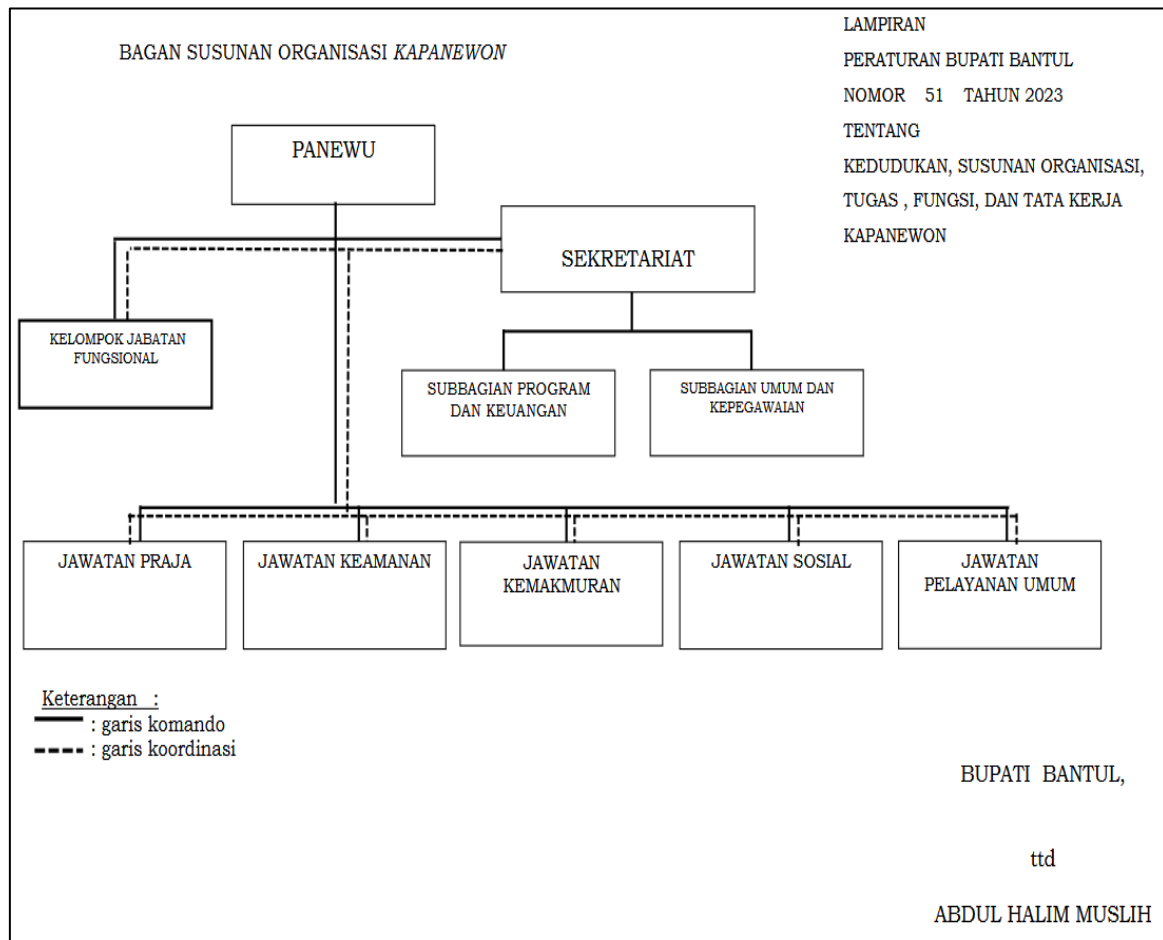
LAMPIRAN
PERATURAN BUPATI BANTUL
NOMOR 51 TAHUN 2023
TENTANG
KEDUDUKAN, SUSUNAN ORGANISASI, TUGAS , FUNGSI, DAN TATA KERJA KAPANEWON

BAGAN SUSUNAN ORGANISASI KAPANEWON

PANEWU

SEKRETARIAT

KELOMPOK JABATAN FUNGSIONAL

SUBBAGIAN PROGRAM DAN KEUANGAN

SUBBAGIAN UMUM DAN KEPEGAWAIAN

JAWATAN PRAJA

JAWATAN KEAMANAN

JAWATAN KEMAKMURAN

JAWATAN SOSIAL

JAWATAN PELAYANAN UMUM

Keterangan :
: garis komando
: garis koordinasi

BUPATI BANTUL,

ttd

ABDUL HALIM MUSLIH